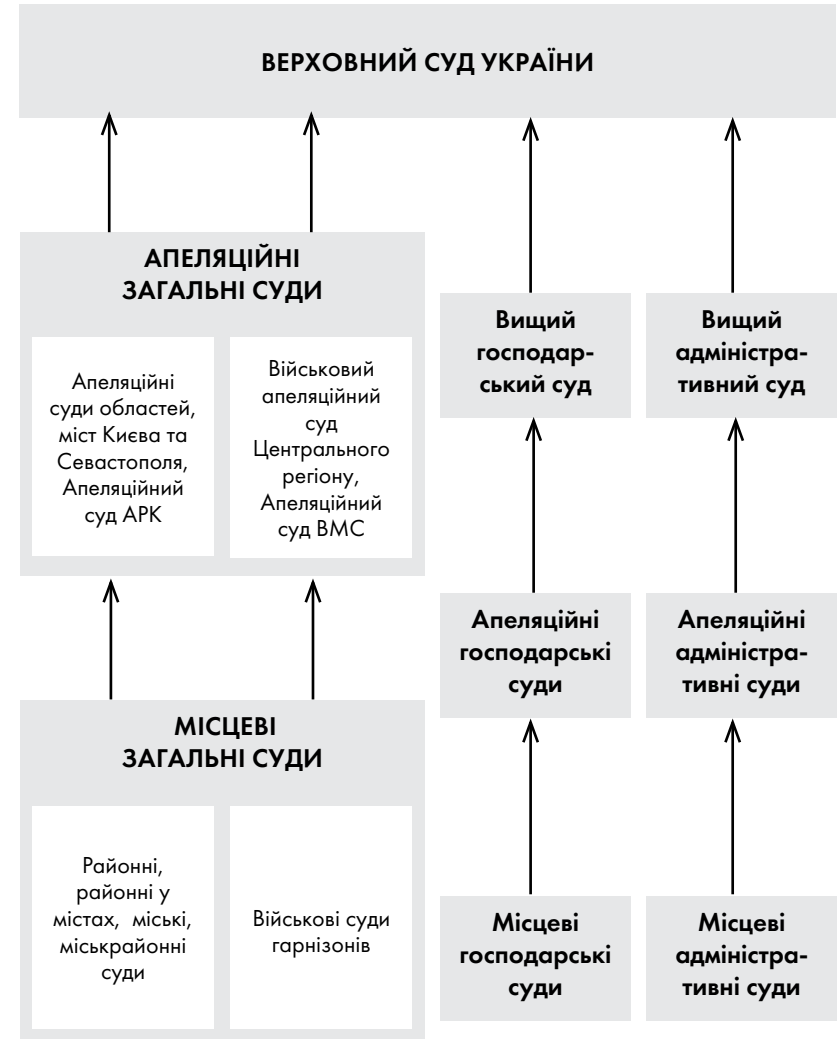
ВЕРХОВНИЙ СУД УКРАЇНИ

АПЕЛЯЦІЙНІ ЗАГАЛЬНІ СУДИ

Апеляційні суди областей, міст Києва та Севастополя, Апеляційний суд АРК

Військовий апеляційний суд Центрального регіону, Апеляційний суд ВМС

Вищий господарський суд

Вищий адміністративний суд

Апеляційні господарські суди

Апеляційні адміністративні суди

МІСЦЕВІ ЗАГАЛЬНІ СУДИ

Районні, районні у містах, міські, міськрайонні суди

Військові суди гарнізонів

Місцеві господарські суди

Місцеві адміністративні суди